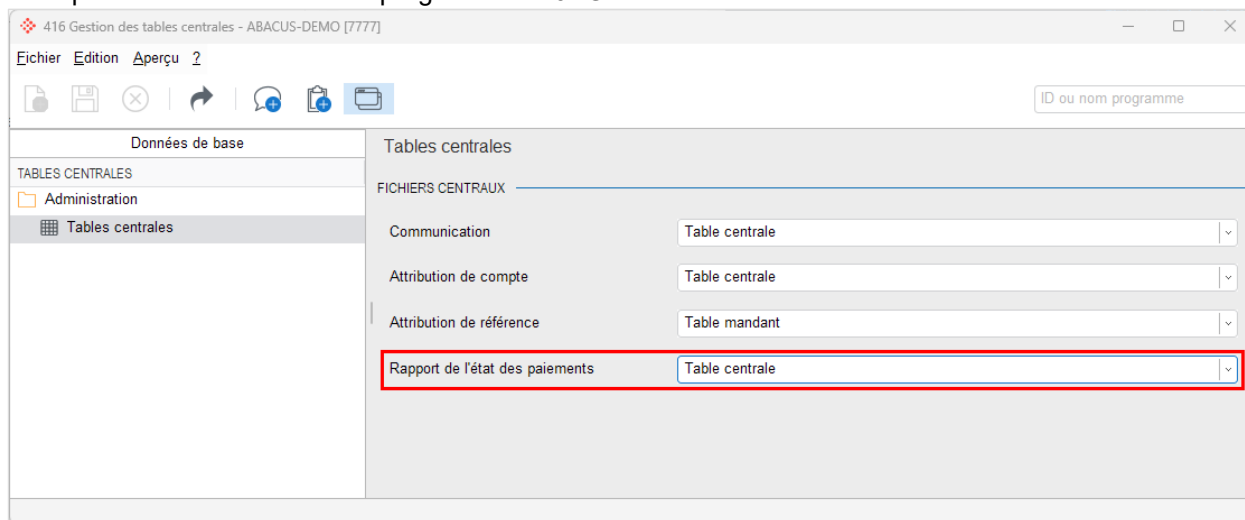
416 Gestion des tables centrales - ABACUS-DEMO [7777]

Fichier Edition Aperçu ?

ID ou nom programme

Données de base

TABLES CENTRALES

Administration

Tables centrales

Tables centrales

FICHIERS CENTRAUX

| | |
|---|---|
| Communication | Table centrale |
| Attribution de compte | Table centrale |
| Attribution de référence | Table mandant |
| Rapport de l'état des paiements | Table centrale |